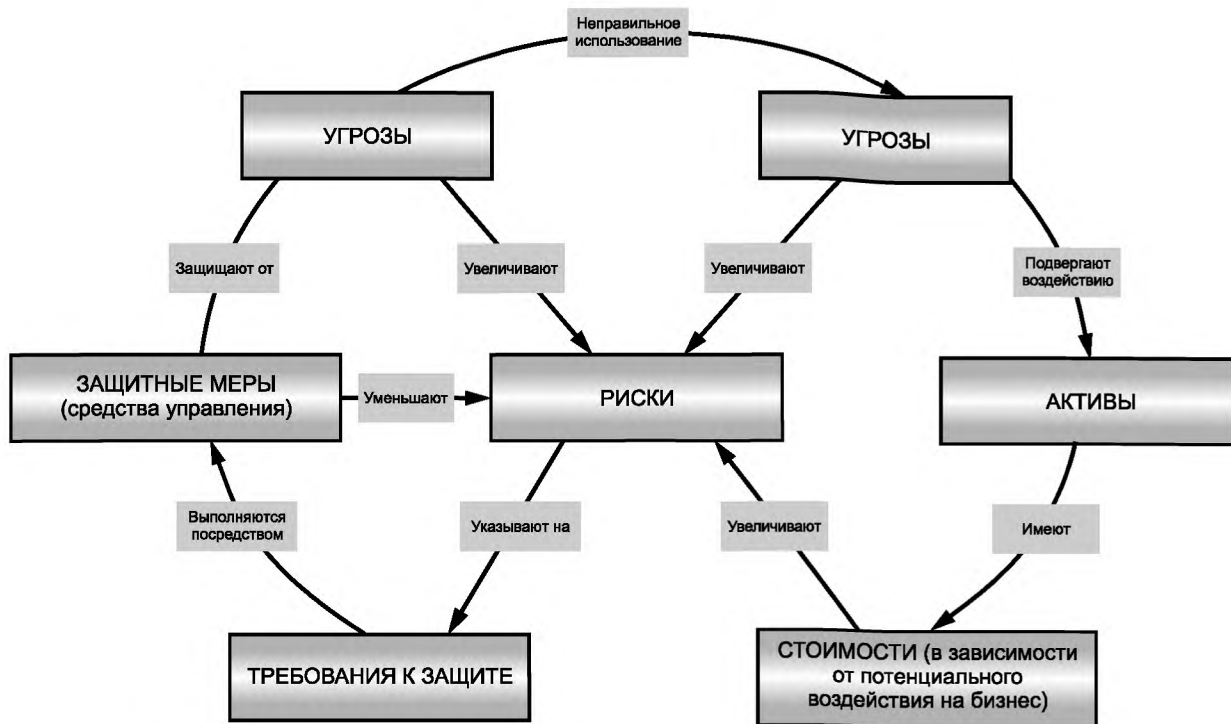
Неправильное использование

УГРОЗЫ

УГРОЗЫ

Защищают от

Увеличивают

Увеличивают

Подвергают воздействию

ЗАЩИТНЫЕ МЕРЫ (средства управления)

Уменьшают

РИСКИ

АКТИВЫ

Выполняются посредством

Указывают на

Увеличивают

Имеют

ТРЕБОВАНИЯ К ЗАЩИТЕ

СТОИМОСТИ (в зависимости от потенциального воздействия на бизнес)